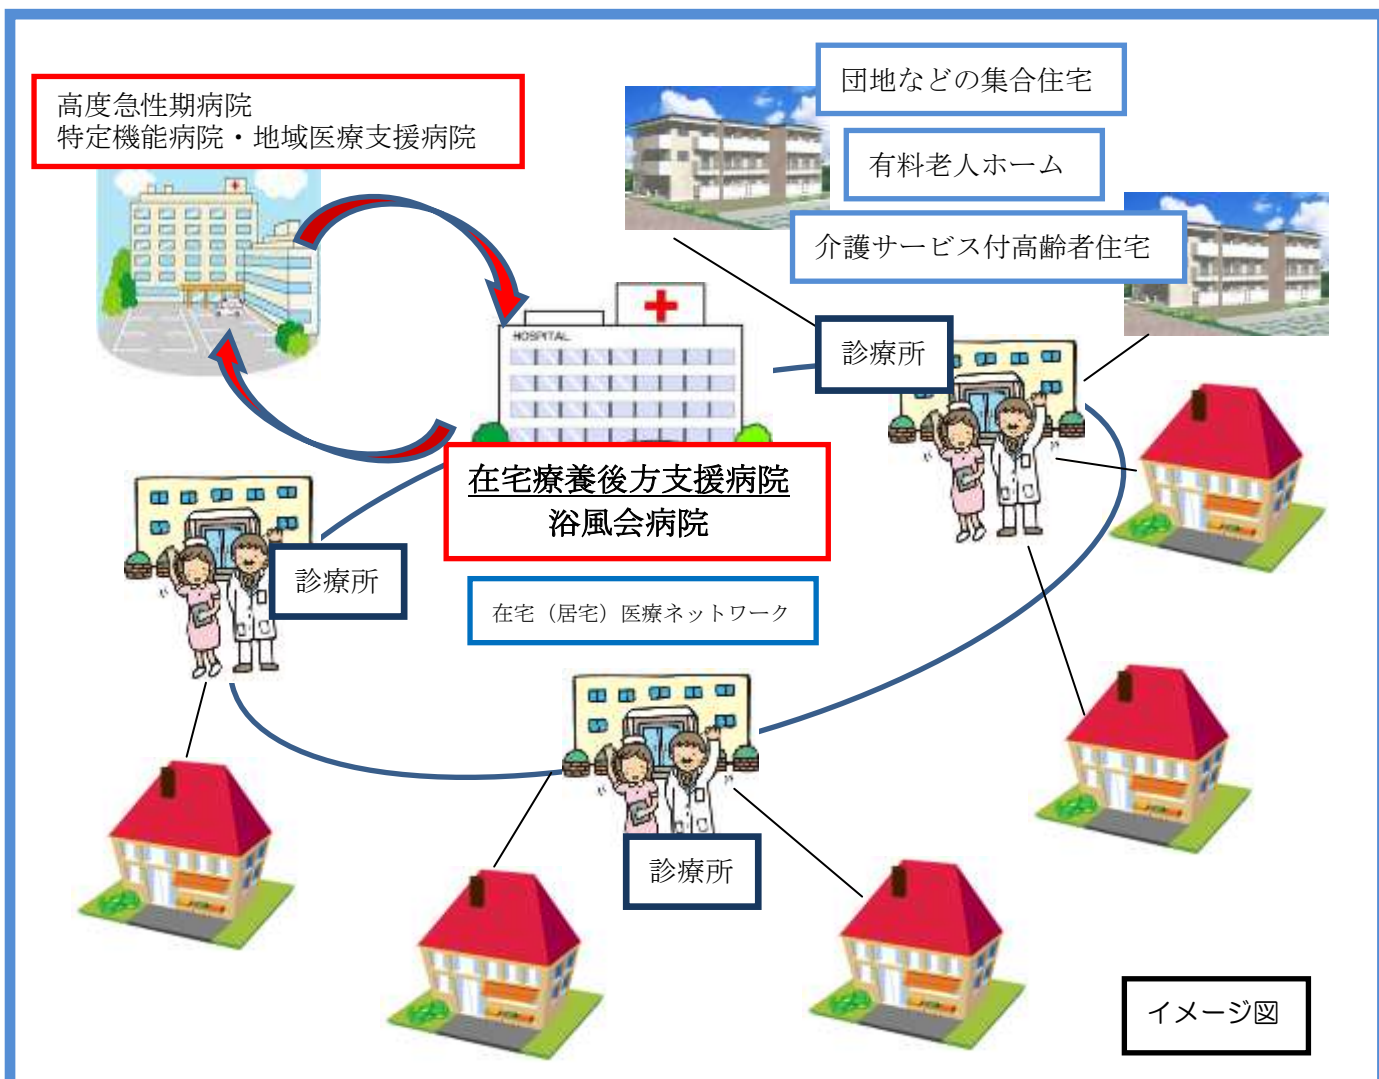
高度急性期病院
特定機能病院・地域医療支援病院

団地などの集合住宅

有料老人ホーム

介護サービス付高齢者住宅

HOSPITAL

診療所

在宅療養後方支援病院
浴風会病院

診療所

在宅（居宅）医療ネットワーク

診療所

イメージ図